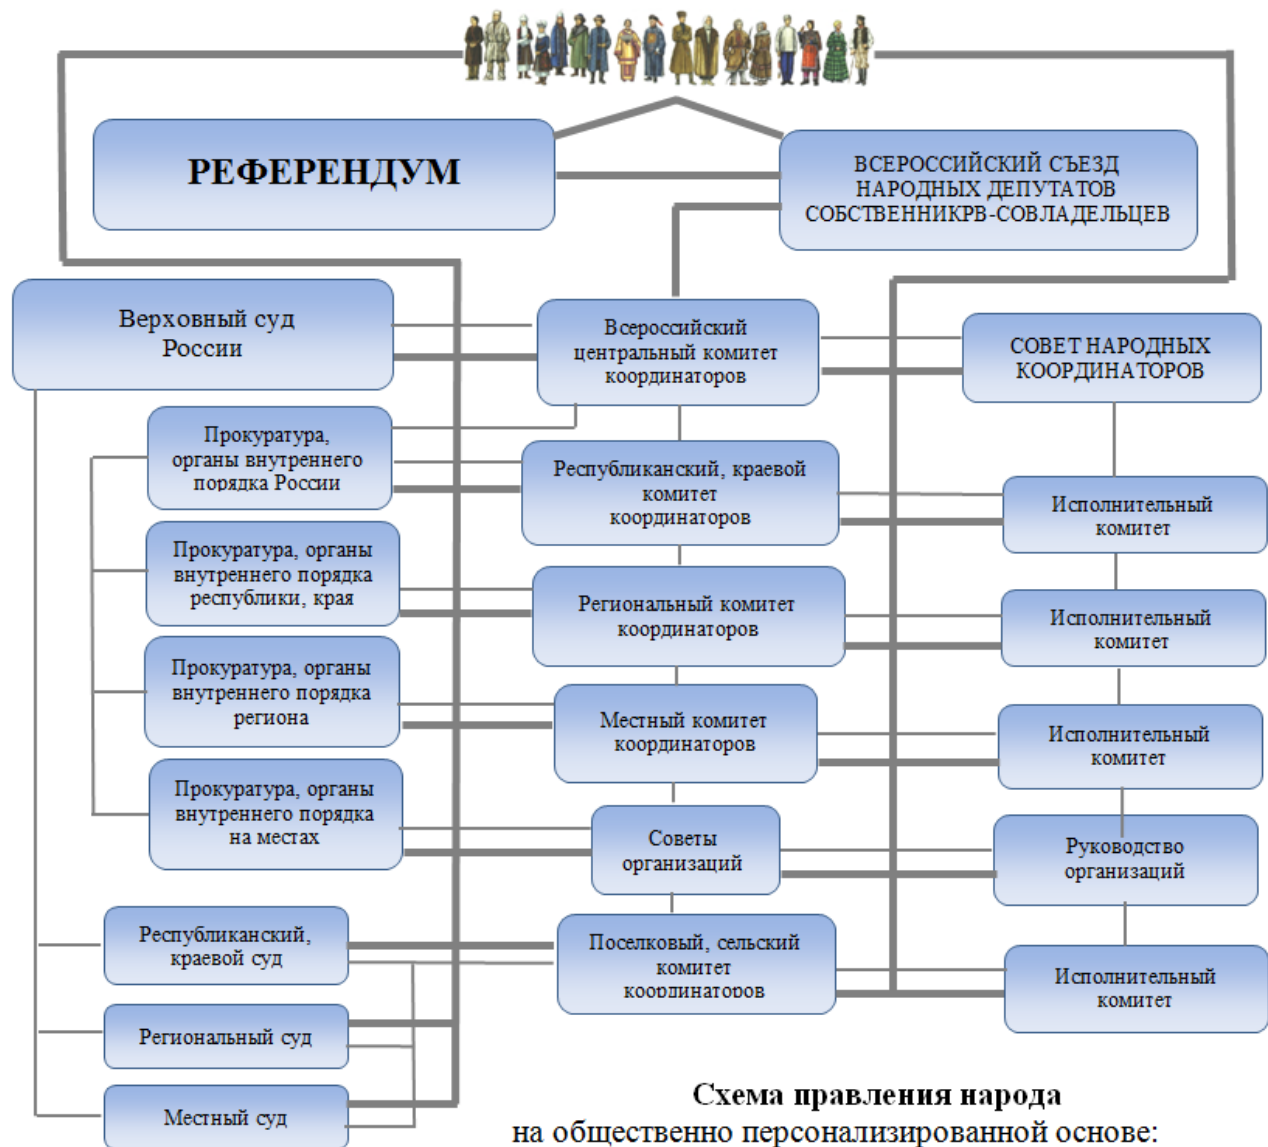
РЕФЕРЕНДУМ

ВСЕРОССИЙСКИЙ СЪЕЗД НАРОДНЫХ ДЕПУТАТОВ СОБСТВЕННИКРВ-СОВЛАДЕЛЬЦЕВ

Верховный суд России

Всероссийский центральный комитет координаторов

СОВЕТ НАРОДНЫХ КООРДИНАТОРОВ

Прокуратура, органы внутреннего порядка России

Республиканский, краевой комитет координаторов

Исполнительный комитет

Прокуратура, органы внутреннего порядка республики, края

Региональный комитет координаторов

Исполнительный комитет

Прокуратура, органы внутреннего порядка региона

Местный комитет координаторов

Исполнительный комитет

Прокуратура, органы внутреннего порядка на местах

Советы организаций

Руководство организаций

Республиканский, краевой суд

Поселковый, сельский комитет координаторов

Исполнительный комитет

Региональный суд

Местный суд

Схема правления народа
на общественно персонализированной основе: